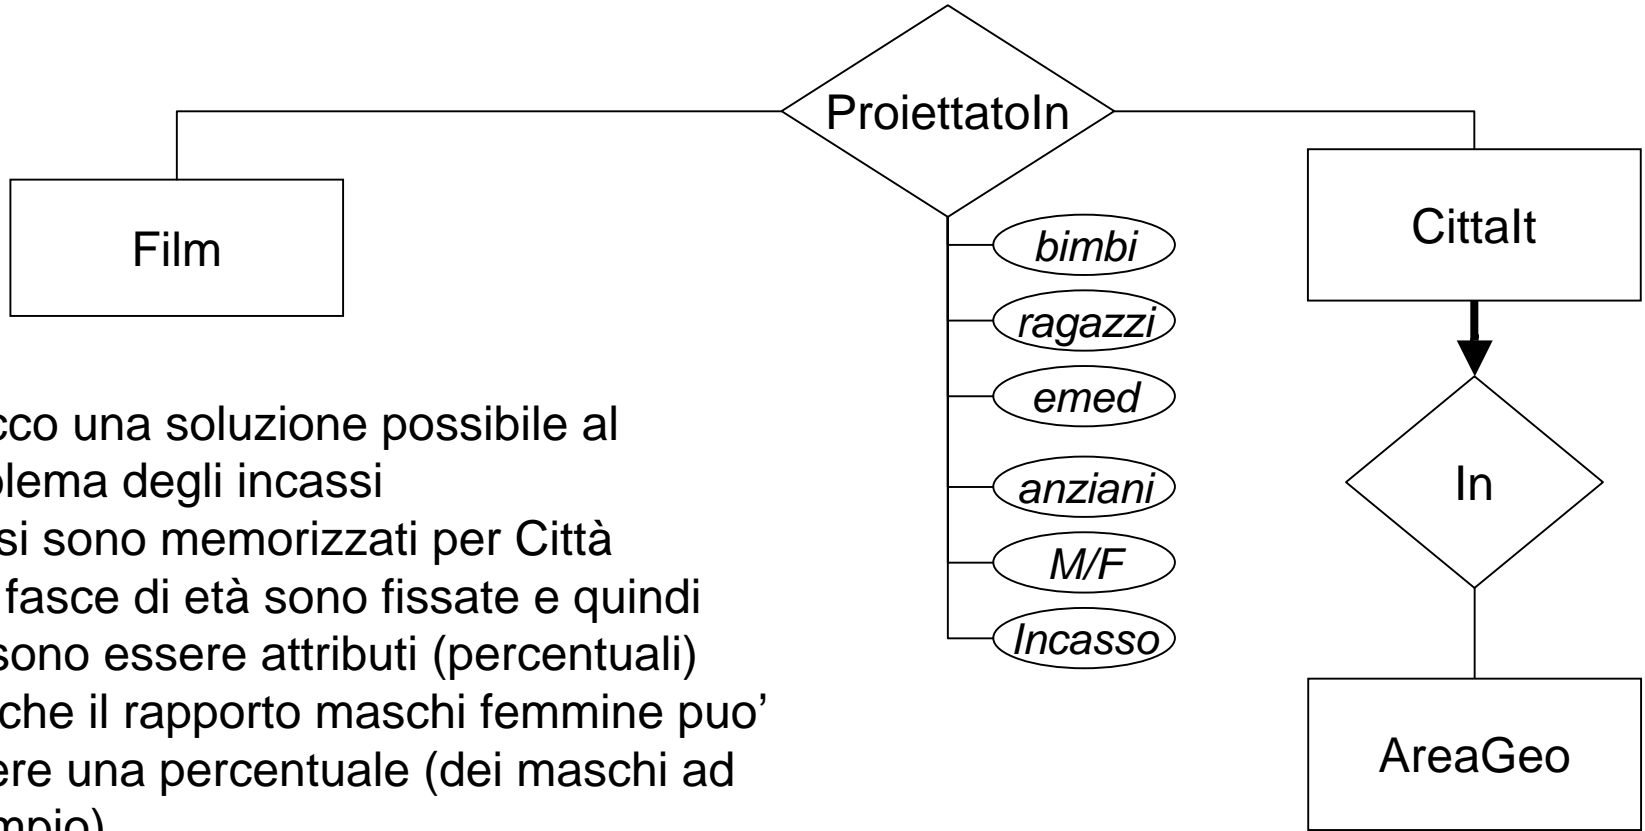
ProiettatoIn

Film

CittaIt

bimbi
ragazzi
emed
anziani
M/F
Incasso

In

AreaGeo

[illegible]cco una soluzione possibile al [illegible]blema degli incassi
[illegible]si sono memorizzati per Città
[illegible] fasce di età sono fissate e quindi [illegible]sono essere attributi (percentuali)
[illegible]che il rapporto maschi femmine puo' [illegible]ere una percentuale (dei maschi ad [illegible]mpio)